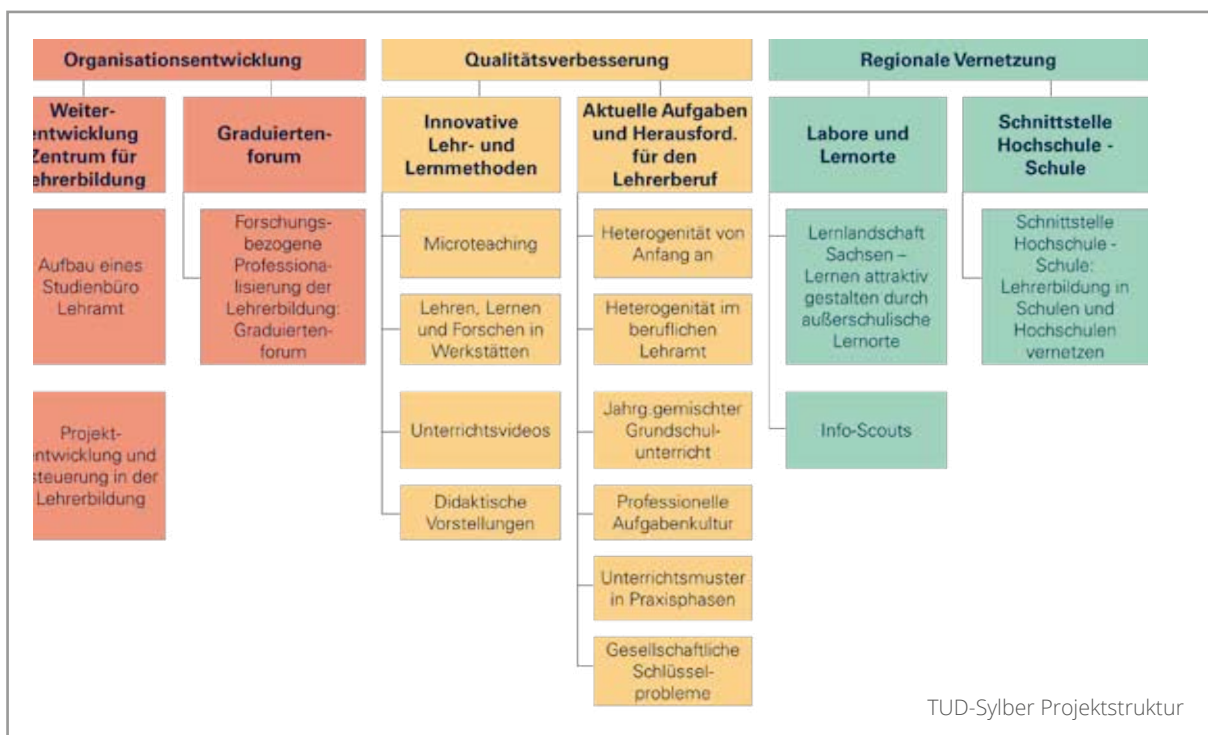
Organisationsentwicklung

Weiterentwicklung Zentrum für ehrerbildung

Graduiertenforum

Aufbau eines Studienbüro Lehramt

Forschungsbezogene Professionalisierung der Lehrerbildung: Graduiertenforum

Projektentwicklung und steuerung in der Lehrerbildung

Qualitätsverbesserung

Innovative Lehr- und Lernmethoden

Aktuelle Aufgaben und Herausford. für den Lehrerberuf

Microteaching

Lehren, Lernen und Forschen in Werkstätten

Unterrichtsvideos

Didaktische Vorstellungen

Heterogenität von Anfang an

Heterogenität im beruflichen Lehramt

Jahrg.gemischter Grundschulunterricht

Professionelle Aufgabenkultur

Unterrichtsmuster in Praxisphasen

Gesellschaftliche Schlüsselprobleme

Regionale Vernetzung

Labore und Lernorte

Schnittstelle Hochschule - Schule

Lernlandschaft Sachsen – Lernen attraktiv gestalten durch außerschulische Lernorte

Info-Scouts

Schnittstelle Hochschule - Schule: Lehrerbildung in Schulen und Hochschulen vernetzen

TUD-Sylber Projektstruktur